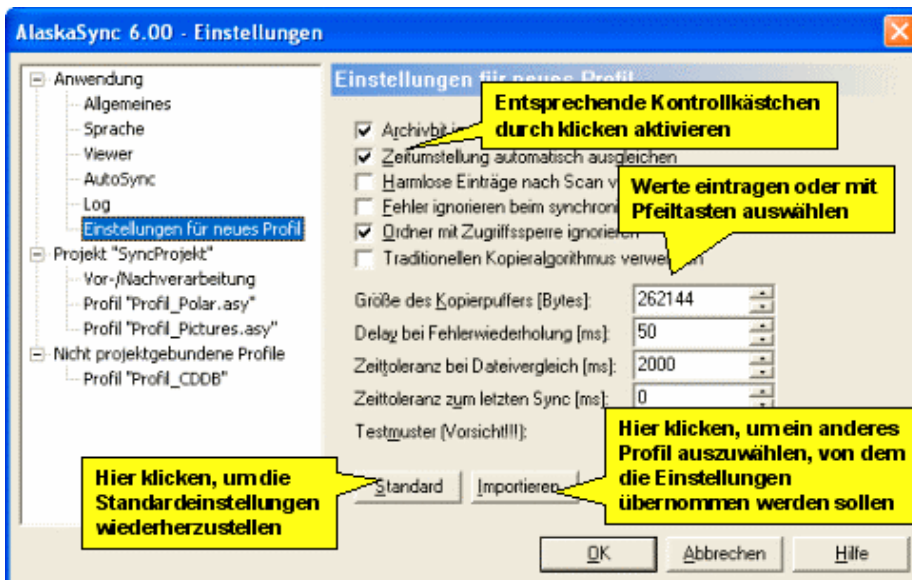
AlaskaSync 6.00 - Einstellungen

Anwendung
Allgemeines
Sprache
Viewer
AutoSync
Log
Einstellungen für neues Profil
Projekt "SyncProjekt"
Vor-/Nachverarbeitung
Profil "Profil_Polar.asy"
Profil "Profil_Pictures.asy"
Nicht projektgebundene Profile
Profil "Profil_CDDB"

Einstellungen für neues Profil

Entsprechende Kontrollkästchen durch klicken aktivieren

Archivbit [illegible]
Zeitumstellung automatisch ausgleichen
Harmlose Einträge nach Scan v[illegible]
Fehler ignorieren beim synchroni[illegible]
Ordner mit Zugriffssperre ignorieren
Traditionellen Kopieralgorithmus verwe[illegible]

Werte eintragen oder mit Pfeiltasten auswählen

Größe des Kopierpuffers [Bytes]: 262144
Delay bei Fehlerwiederholung [ms]: 50
Zeittoleranz bei Dateivergleich [ms]: 2000
Zeittoleranz zum letzten Sync [ms]: 0
Testmuster (Vorsicht!!!):

Hier klicken, um ein anderes Profil auszuwählen, von dem die Einstellungen übernommen werden sollen

Hier klicken, um die Standardeinstellungen wiederherzustellen

Standard
Importieren

OK
Abbrechen
Hilfe